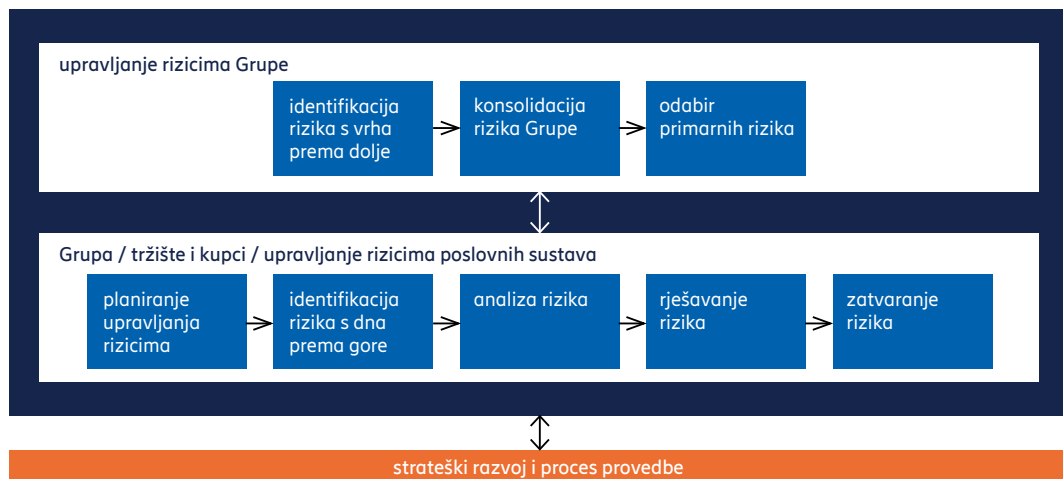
upravljanje rizicima Grupe

identifikacija rizika s vrha prema dolje

konsolidacija rizika Grupe

odabir primarnih rizika

Grupa / tržište i kupci / upravljanje rizicima poslovnih sustava

planiranje upravljanja rizicima

identifikacija rizika s dna prema gore

analiza rizika

rješavanje rizika

zatvaranje rizika

strateški razvoj i proces provedbe